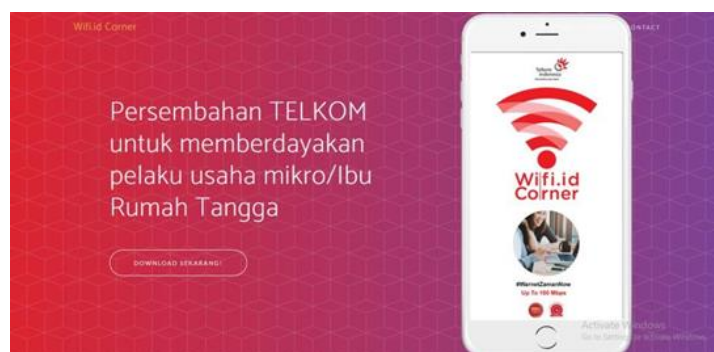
Wifi.id Corner

CONTACT

Persembahan TELKOM untuk memberdayakan pelaku usaha mikro/Ibu Rumah Tangga

DOWNLOAD SEKARANG!

Telkom Indonesia

Wifi.id Corner

#WarnetZamanNow

Up To 100 Mbps

Activate Windows
Go to Settings to activate Windows.